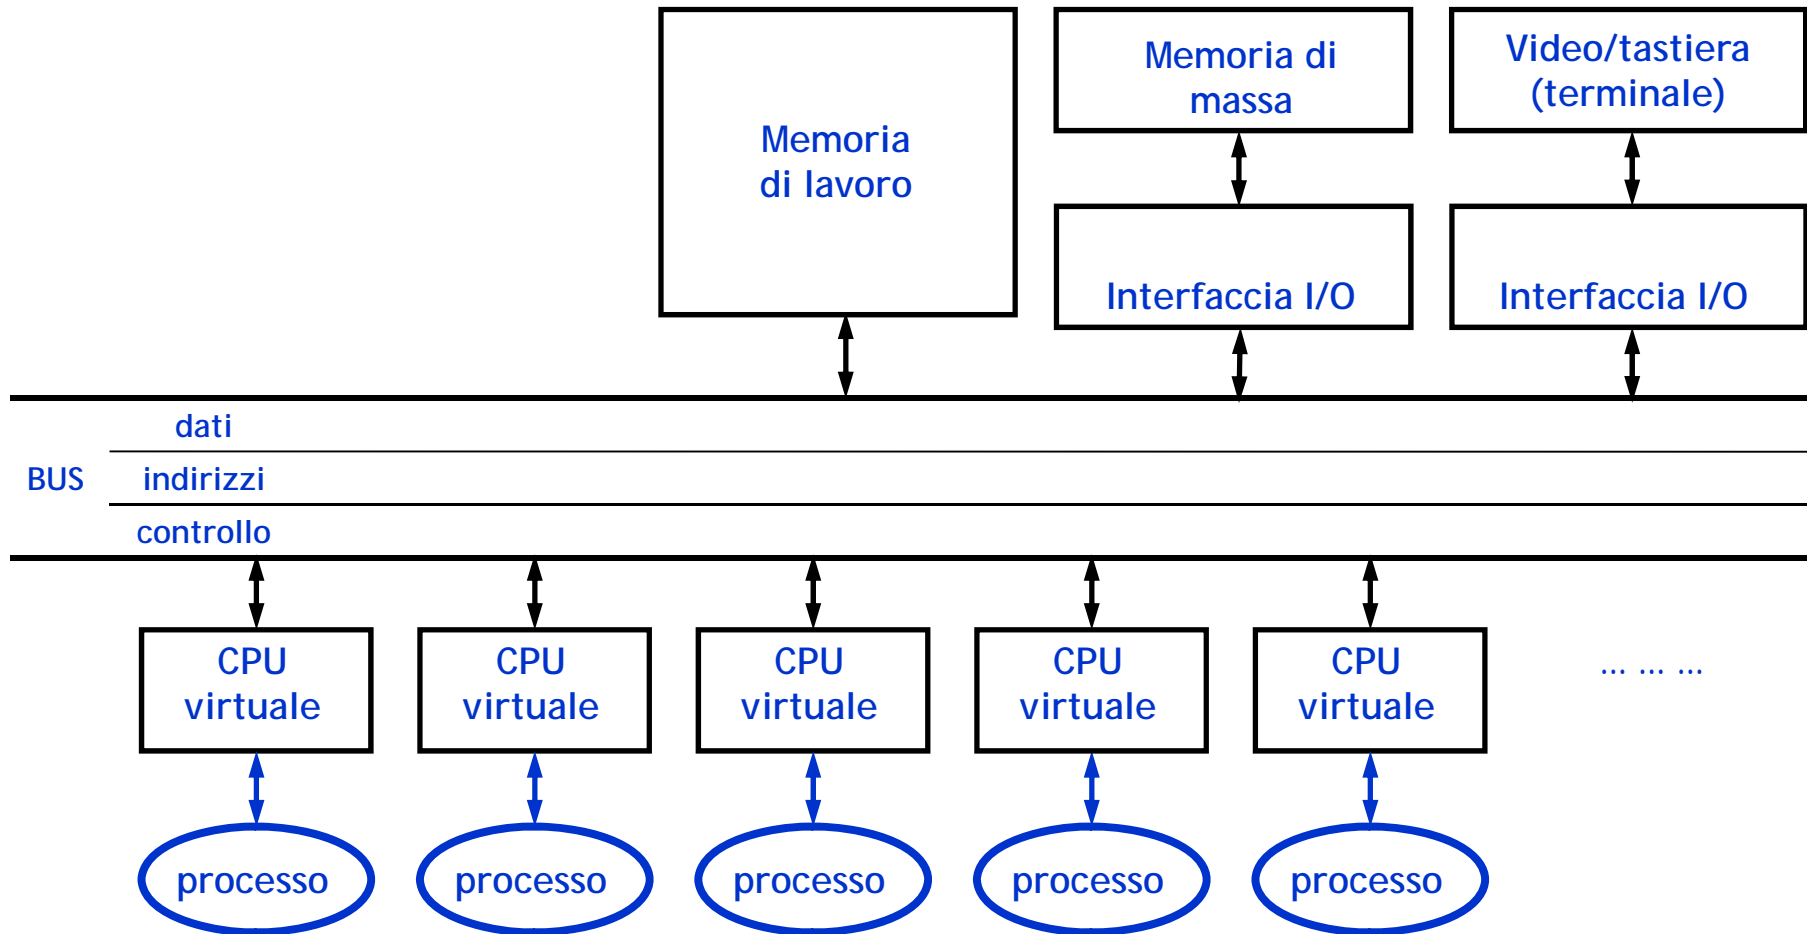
Memoria di lavoro

Memoria di massa

Interfaccia I/O

Video/tastiera (terminale)

Interfaccia I/O

BUS

dati

indirizzi

controllo

CPU virtuale

CPU virtuale

CPU virtuale

CPU virtuale

CPU virtuale

... ... ...

processo

processo

processo

processo

processo